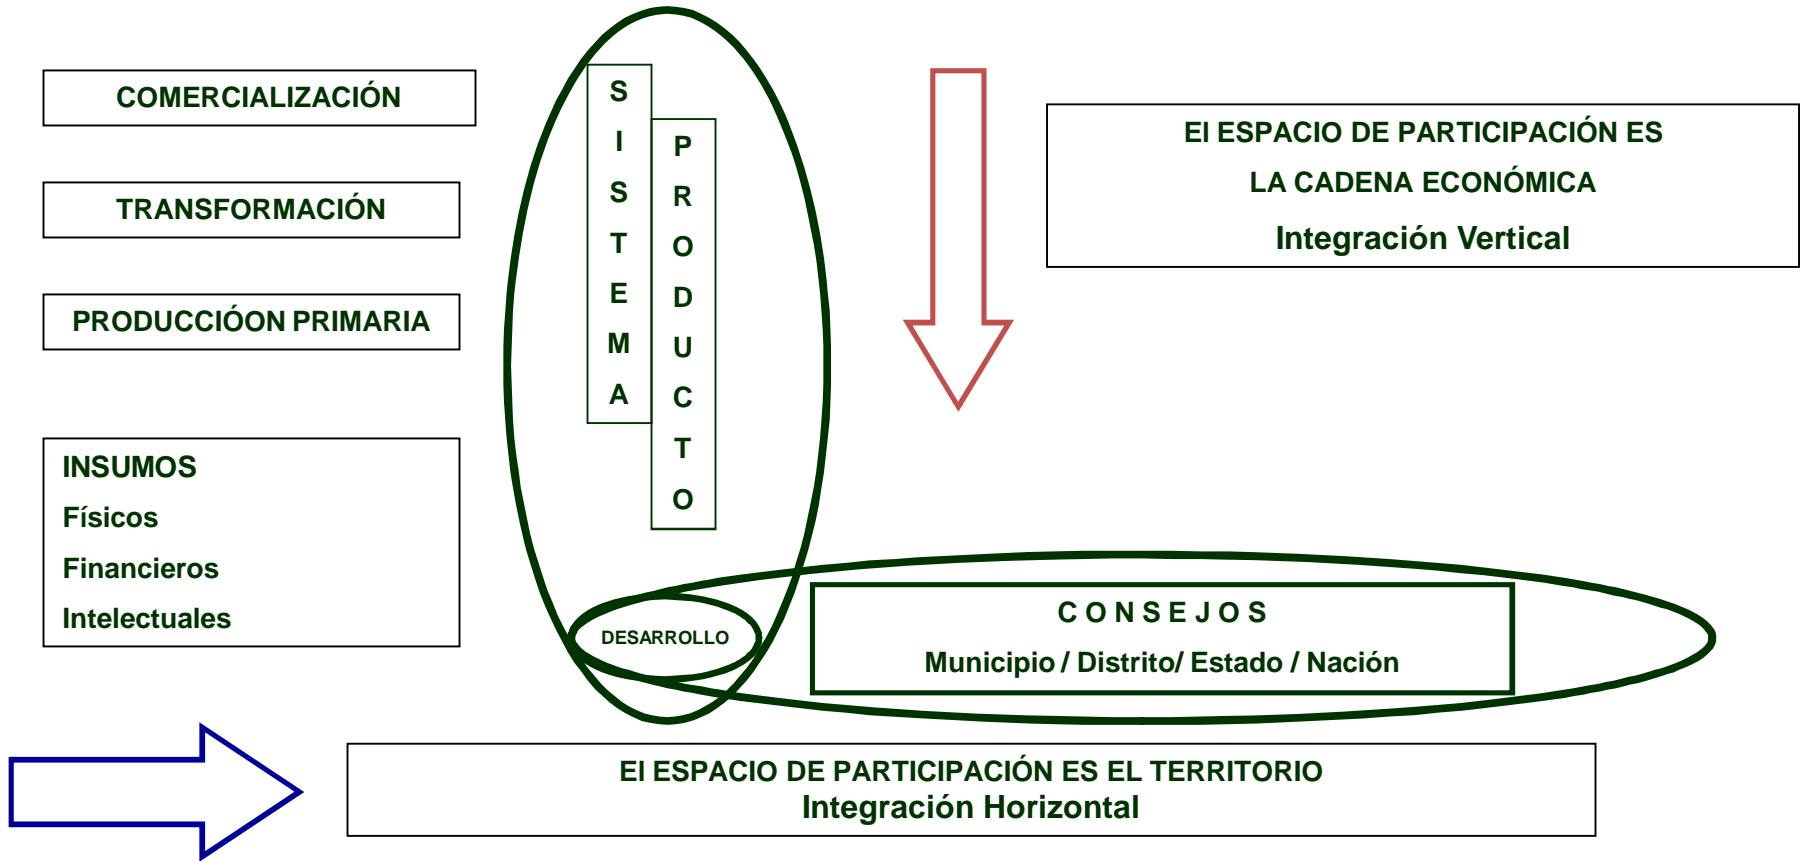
COMERCIALIZACIÓN

TRANSFORMACIÓN

PRODUCCIÓON PRIMARIA

INSUMOS
Físicos
Financieros
Intelectuales

SISTEMA

PRODUCTO

DESARROLLO

EI ESPACIO DE PARTICIPACIÓN ES
LA CADENA ECONÓMICA
Integración Vertical

CONSEJOS
Municipio / Distrito/ Estado / Nación

EI ESPACIO DE PARTICIPACIÓN ES EL TERRITORIO
Integración Horizontal